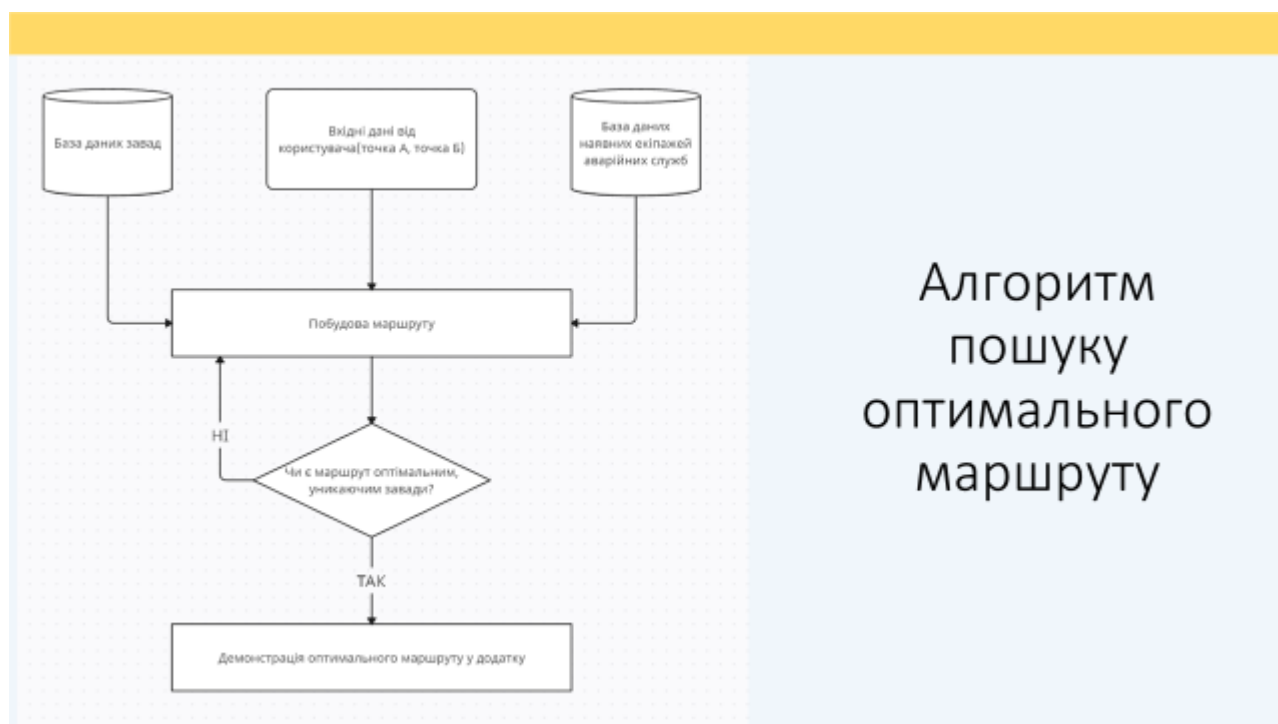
База даних завад

Вхідні дані від користувача(точка А, точка Б)

База даних наявних екіпажей аварійних служб

Побудова маршруту

НІ

Чи є маршрут оптимальним, уникаючим завади?

ТАК

Демонстрація оптимального маршруту у додатку

Алгоритм пошуку оптимального маршруту